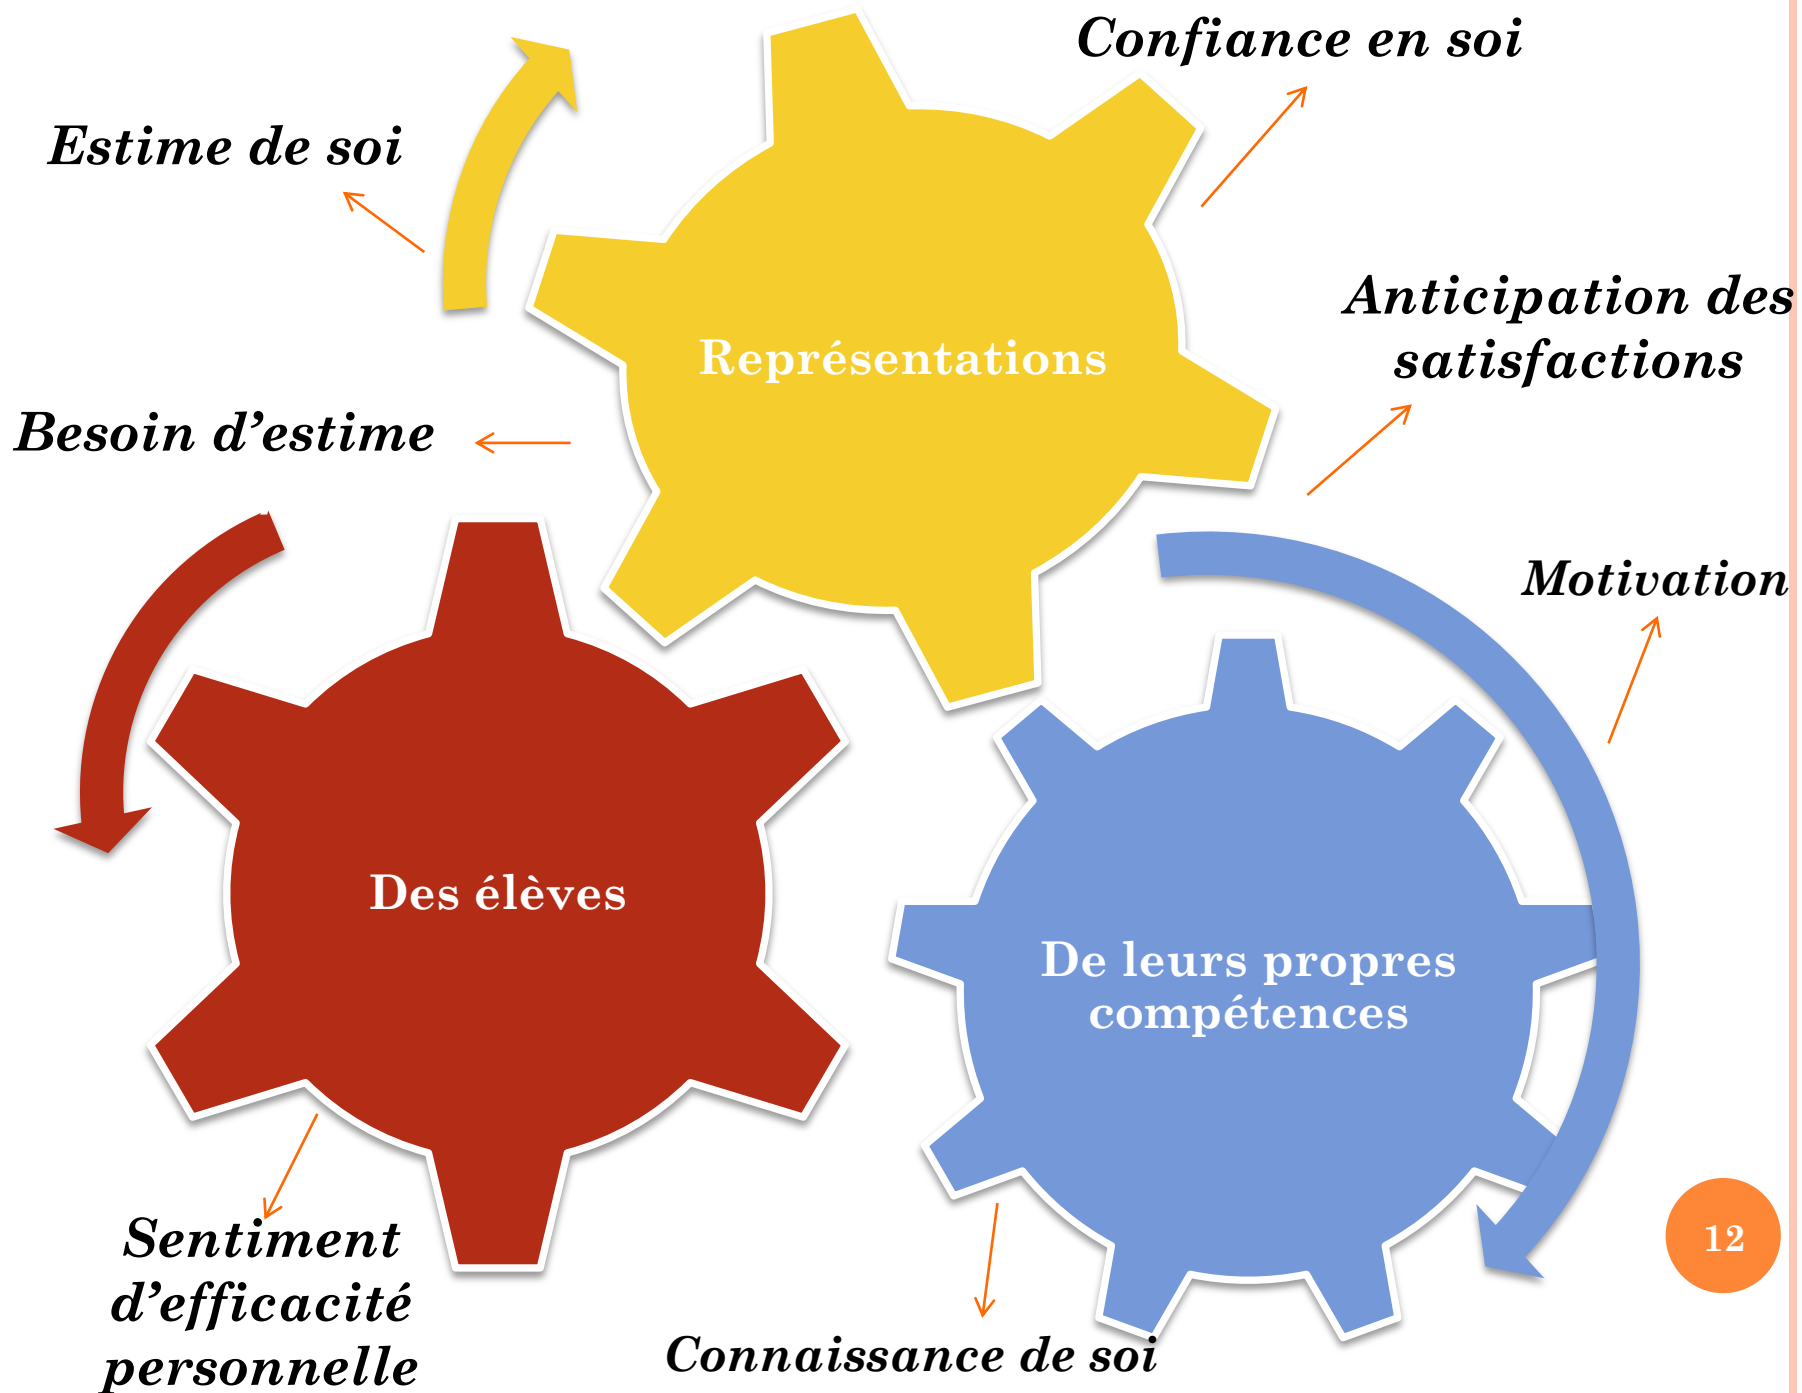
Confiance en soi

Estime de soi

Représentations

Anticipation des satisfactions

Besoin d’estime

Motivation

Des élèves

De leurs propres compétences

Sentiment d’efficacité personnelle

Connaissance de soi

12